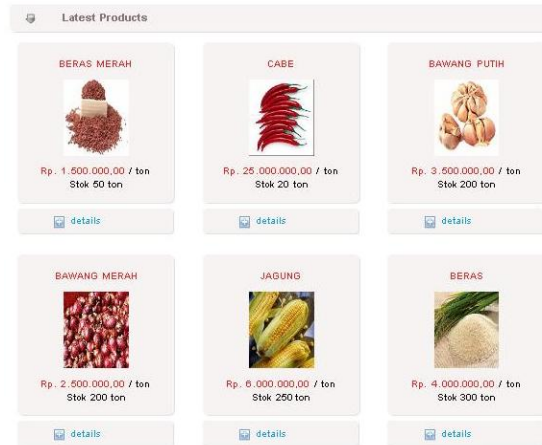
Latest Products

BERAS MERAH

Rp. 1.500.000,00 / ton
Stok 50 ton

details

CABE

Rp. 25.000.000,00 / ton
Stok 20 ton

details

BAWANG PUTIH

Rp. 3.500.000,00 / ton
Stok 200 ton

details

BAWANG MERAH

Rp. 2.500.000,00 / ton
Stok 200 ton

details

JAGUNG

Rp. 6.000.000,00 / ton
Stok 250 ton

details

BERAS

Rp. 4.000.000,00 / ton
Stok 300 ton

details